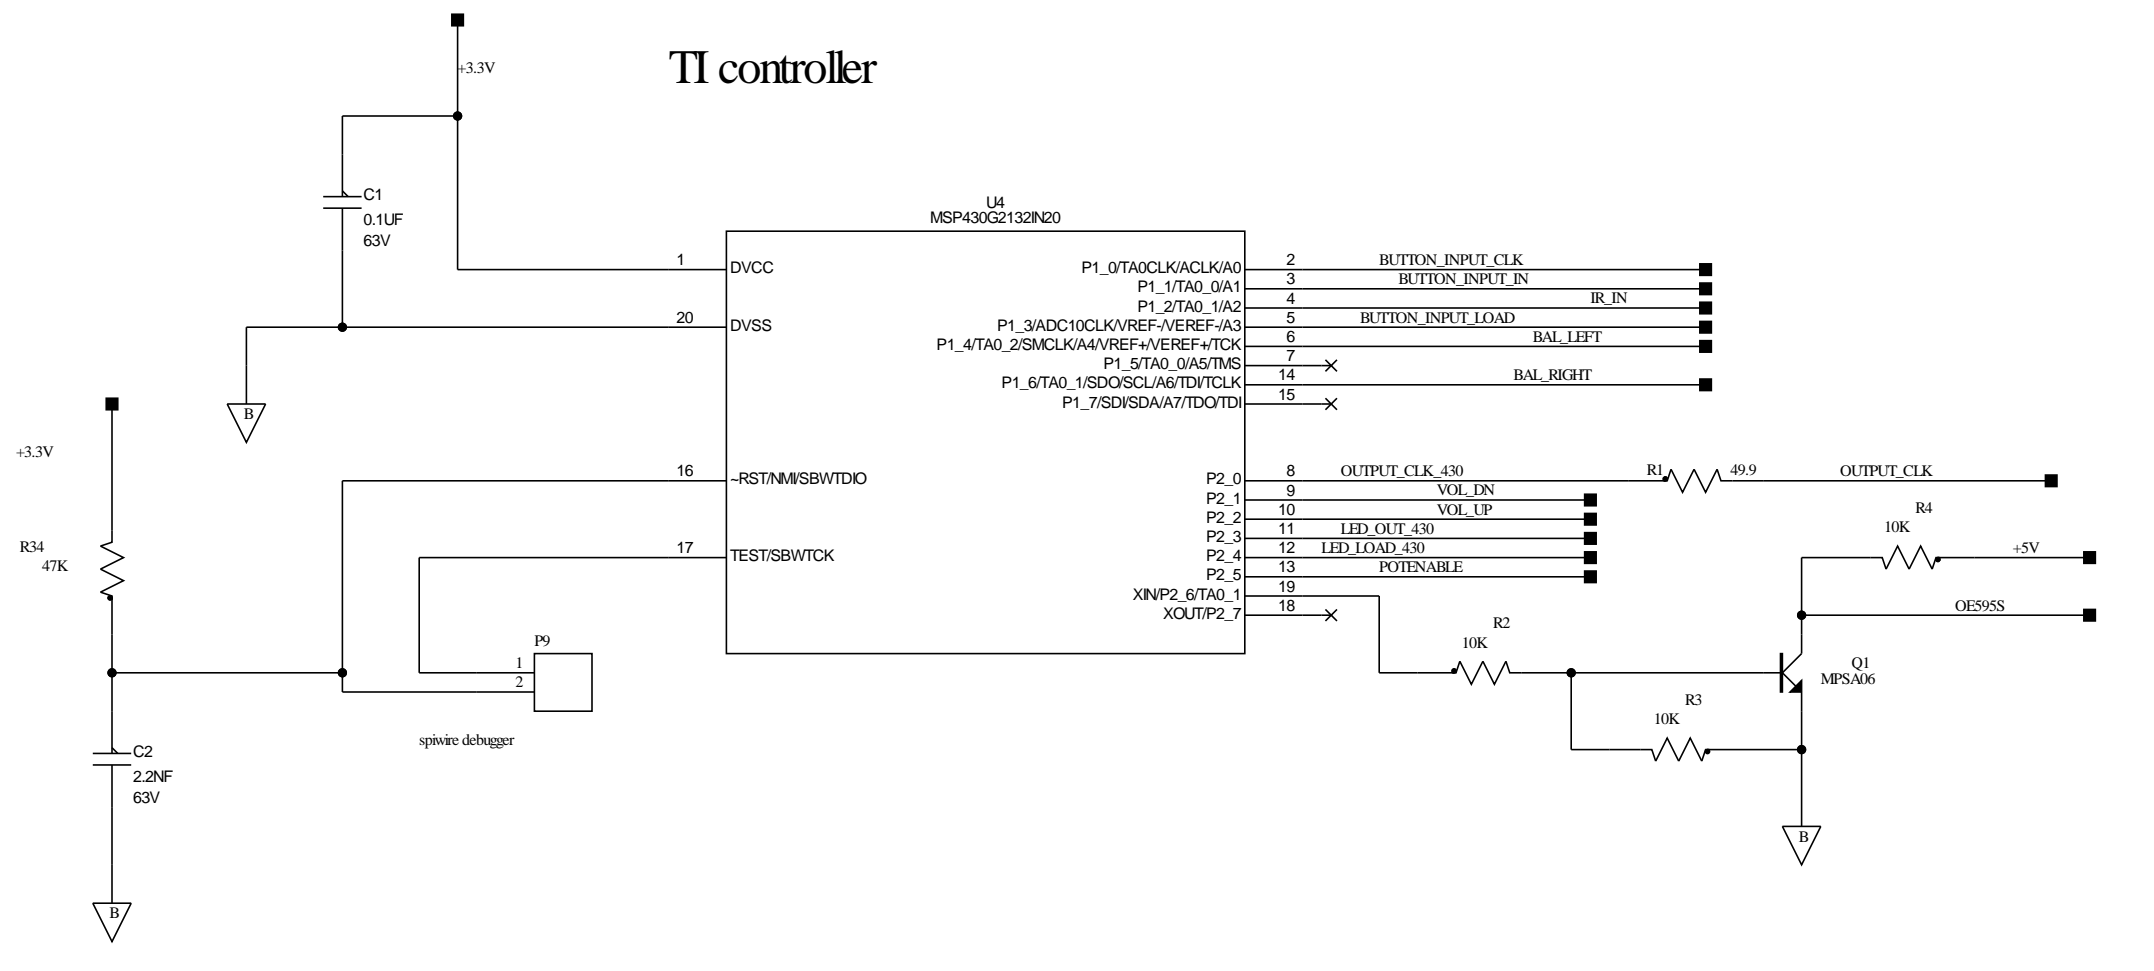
+3.3V

TI controller

C1
0.1UF
63V

U4
MSP430G2132IN20

1 DVCC
20 DVSS
16 ~RST/NMI/SBWTDIO
17 TEST/SBWTCK

P1_0/TA0CLK/ACLK/A0 2 BUTTON_INPUT_CLK
P1_1/TA0_0/A1 3 BUTTON_INPUT_IN
P1_2/TA0_1/A2 4 IR_IN
P1_3/ADC10CLK/VREF-/VEREF-/A3 5 BUTTON_INPUT_LOAD
P1_4/TA0_2/SMCLK/A4/VREF+/VEREF+/TCK 6 BAL_LEFT
P1_5/TA0_0/A5/TMS 7
P1_6/TA0_1/SDO/SCL/A6/TDI/TCLK 14 BAL_RIGHT
P1_7/SDI/SDA/A7/TDO/TDI 15

P2_0 8 OUTPUT_CLK_430
P2_1 9 VOL_DN
P2_2 10 VOL_UP
P2_3 11 LED_OUT_430
P2_4 12 LED_LOAD_430
P2_5 13 POTENABLE
XIN/P2_6/TA0_1 19
XOUT/P2_7 18

R1 49.9 OUTPUT_CLK

R4
10K
+5V
OE595S

R2
10K

Q1
MPSA06

R3
10K

B

B

+3.3V

R34
47K

P9
1
2

spiwire debugger

C2
2.2NF
63V

B

B